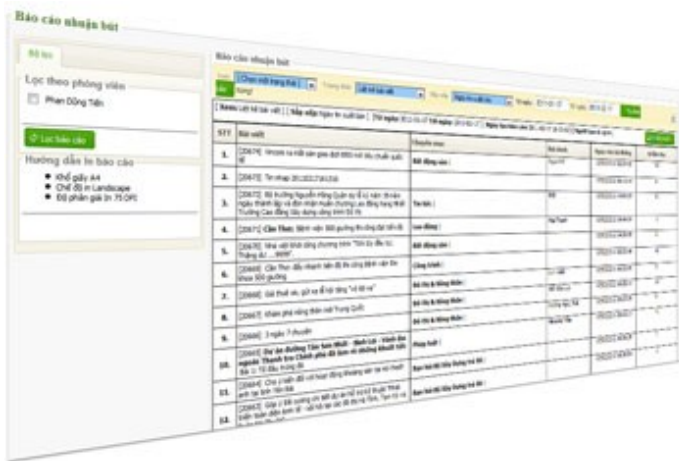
Báo cáo nhuận bút

Bộ lọc

Lọc theo phóng viên

Phan Dũng Tiến

Lọc báo cáo

Hướng dẫn in báo cáo

Khổ giấy A4

Chế độ in Landscape

Độ phân giải in 75 DPI

Báo cáo nhuận bút

Chọn một trạng thái

Tất cả bài viết

Ngày in cuối cùng

Lọc

| STT | Bài viết | Chuyên mục | Bút danh | Ngày xuất bản | Nhuận bút |
|---|---|---|---|---|---|
| 1. | [20674] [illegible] | Đời sống xã hội | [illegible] | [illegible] | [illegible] |
| 2. | [20673] Tin nhạc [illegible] | | | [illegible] | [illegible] |
| 3. | [20672] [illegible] | Tin tức | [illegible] | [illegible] | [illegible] |
| 4. | [20671] Cần Thơ: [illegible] | Lao động | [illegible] | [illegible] | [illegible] |
| 5. | [20670] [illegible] | Đời sống xã hội | | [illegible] | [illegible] |
| 6. | [20669] Cần Thơ: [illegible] | Công thành | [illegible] | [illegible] | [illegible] |
| 7. | [20668] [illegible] | Đô thị & Đồng thôn | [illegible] | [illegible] | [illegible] |
| 8. | [20667] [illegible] | Đô thị & Đồng thôn | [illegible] | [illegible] | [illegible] |
| 9. | [20666] 3 ngày 7 chuyện | Đô thị & Đồng thôn | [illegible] | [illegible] | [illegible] |
| 10. | [20665] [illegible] | Pháp luật | | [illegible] | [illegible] |
| 11. | [20664] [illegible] | Bạn trẻ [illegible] | | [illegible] | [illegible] |
| 12. | [20663] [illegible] | Bạn trẻ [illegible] | | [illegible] | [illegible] |